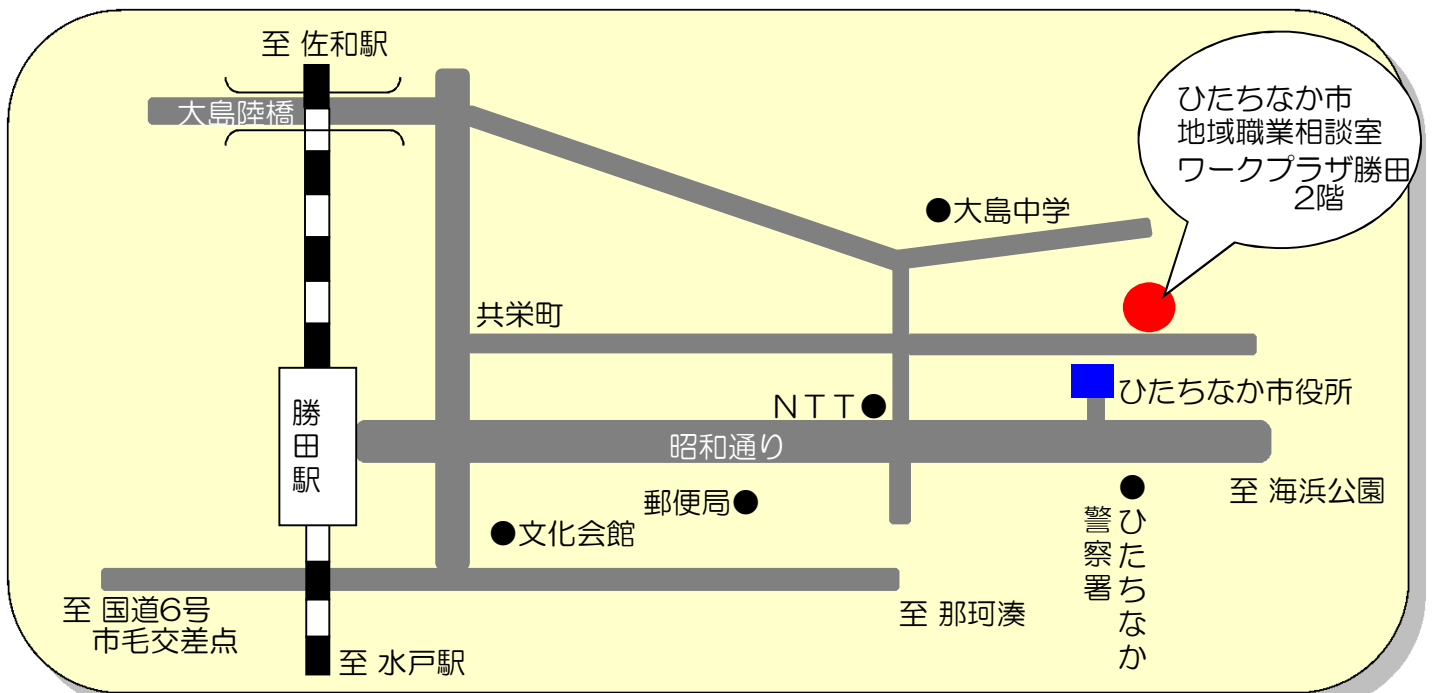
至 佐和駅

大島陸橋

ひたちなか市
地域職業相談室
ワークプラザ勝田
2階

●大島中学

共栄町

ひたちなか市役所

NTT●

勝田駅

昭和通り

至 海浜公園

郵便局●

●文化会館

●ひたちなか警察署

至 国道6号
市毛交差点

至 那珂湊

至 水戸駅